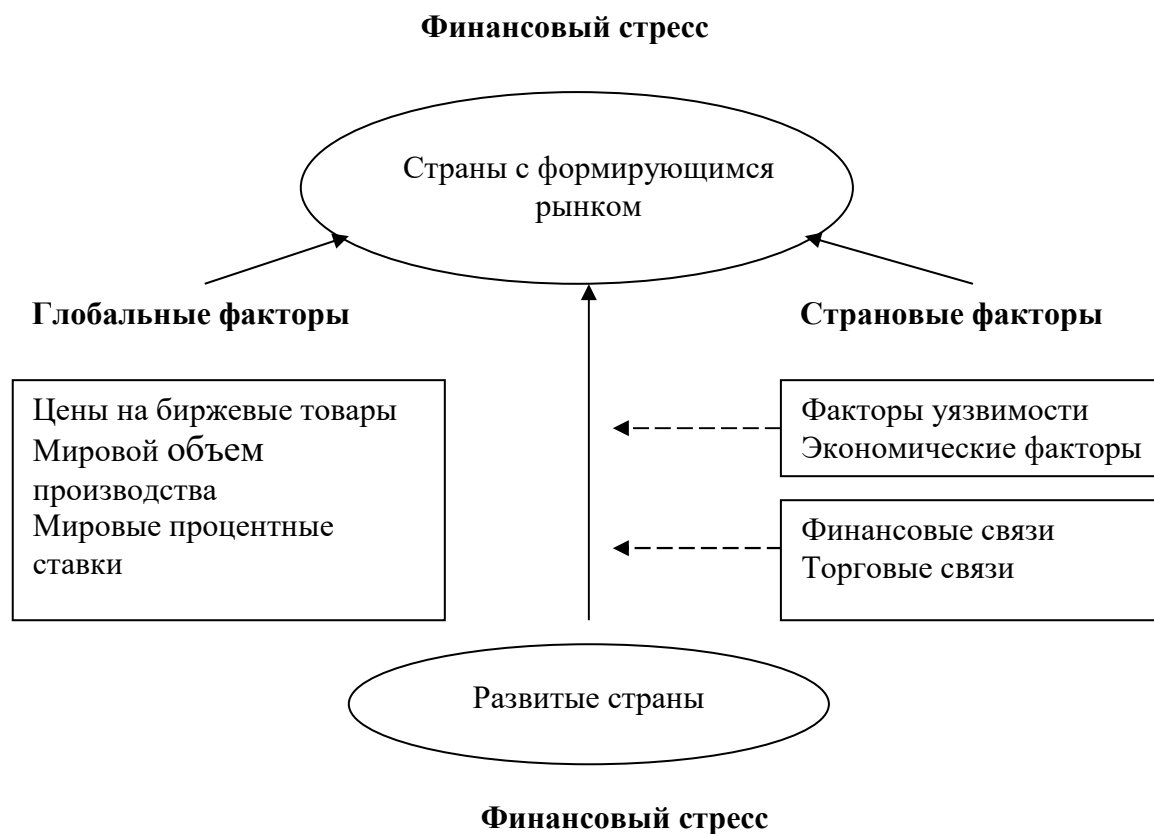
Финансовый стресс

Страны с формирующимся рынком

Глобальные факторы

Страновые факторы

Цены на биржевые товары
Мировой объем производства
Мировые процентные ставки

Факторы уязвимости
Экономические факторы

Финансовые связи
Торговые связи

Развитые страны

Финансовый стресс